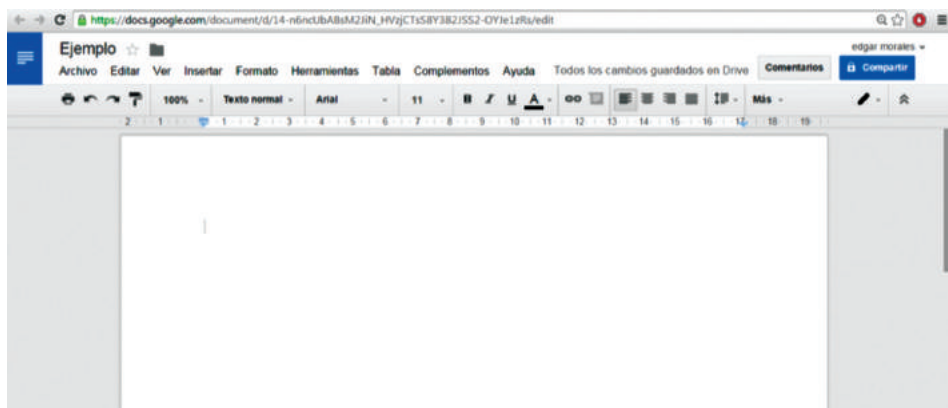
https://docs.google.com/document/d/14-n6ncUbABsM2JiN_HVzjCTsS8Y382JSS2-OYJe1zRs/edit

Ejemplo

edgar morales

Archivo Editar Ver Insertar Formato Herramientas Tabla Complementos Ayuda Todos los cambios guardados en Drive

Comentarios

Compartir

100% Texto normal Arial 11 B I U A Más

2 1 1 2 3 4 5 6 7 8 9 10 11 12 13 14 15 16 17 18 19